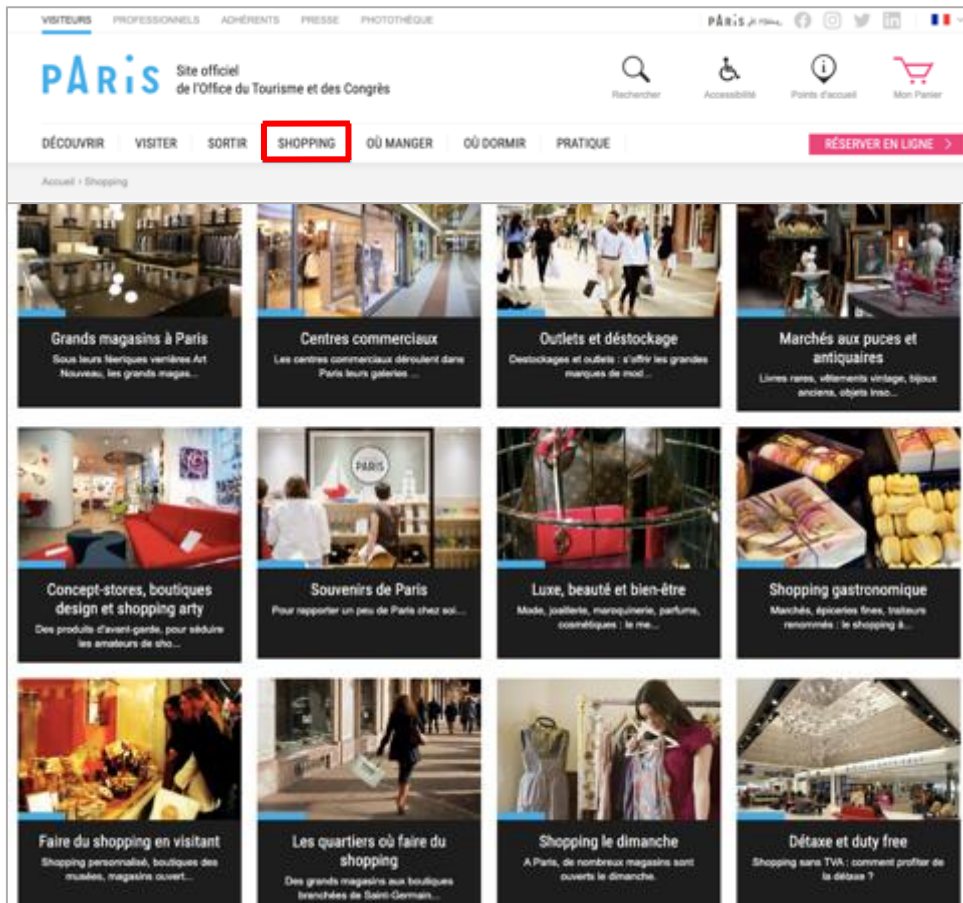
VISITEURS PROFESSIONNELS ADHÉRENTS PRESSE PHOTOTHÈQUE

PARIS je t'aime

PARIS Site officiel de l'Office du Tourisme et des Congrès

Rechercher Accessibilité Points d'accueil Mon Panier

DÉCOUVRIR VISITER SORTIR SHOPPING OÙ MANGER OÙ DORMIR PRATIQUE

RÉSERVER EN LIGNE >

Accueil › Shopping

Grands magasins à Paris
Sous leurs féeriques verrières Art Nouveau, les grands magas...

Centres commerciaux
Les centres commerciaux déroulent dans Paris leurs galeries ...

Outlets et déstockage
Destockages et outlets : s'offrir les grandes marques de mod...

Marchés aux puces et antiquaires
Livres rares, vêtements vintage, bijoux anciens, objets inso...

Concept-stores, boutiques design et shopping arty
Des produits d'avant-garde, pour séduire les amateurs de sho...

PARIS

Souvenirs de Paris
Pour rapporter un peu de Paris chez soi...

Luxe, beauté et bien-être
Mode, joaillerie, maroquinerie, parfums, cosmétiques : le me...

Shopping gastronomique
Marchés, épiceries fines, traiteurs renommés : le shopping à...

Faire du shopping en visitant
Shopping personnalisé, boutiques des musées, magasins ouvert...

Les quartiers où faire du shopping
Des grands magasins aux boutiques branchées de Saint-Germain...

Shopping le dimanche
A Paris, de nombreux magasins sont ouverts le dimanche.

Détaxe et duty free
Shopping sans TVA : comment profiter de la détaxe ?